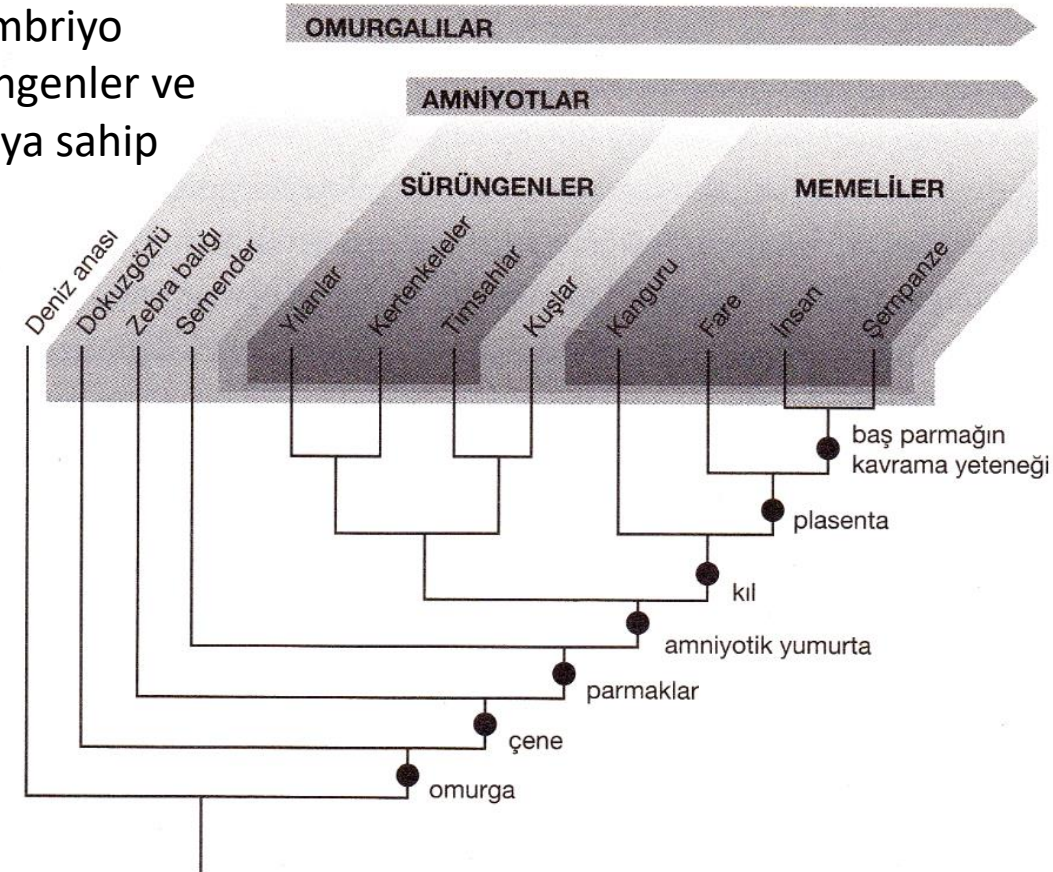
mbriyo
ngenler ve
ya sahip

OMURGALILAR

AMNİYOTLAR

SÜRÜNGENLER

MEMELİLER

Deniz anası
Dokuzgözlü
Zebra balığı
Semender
Yılanlar
Kertenkeleler
Timsahlar
Kuşlar
Kanguru
Fare
İnsan
Şempanze

baş parmağın kavrama yeteneği
plasenta
kıl
amniyotik yumurta
parmaklar
çene
omurga